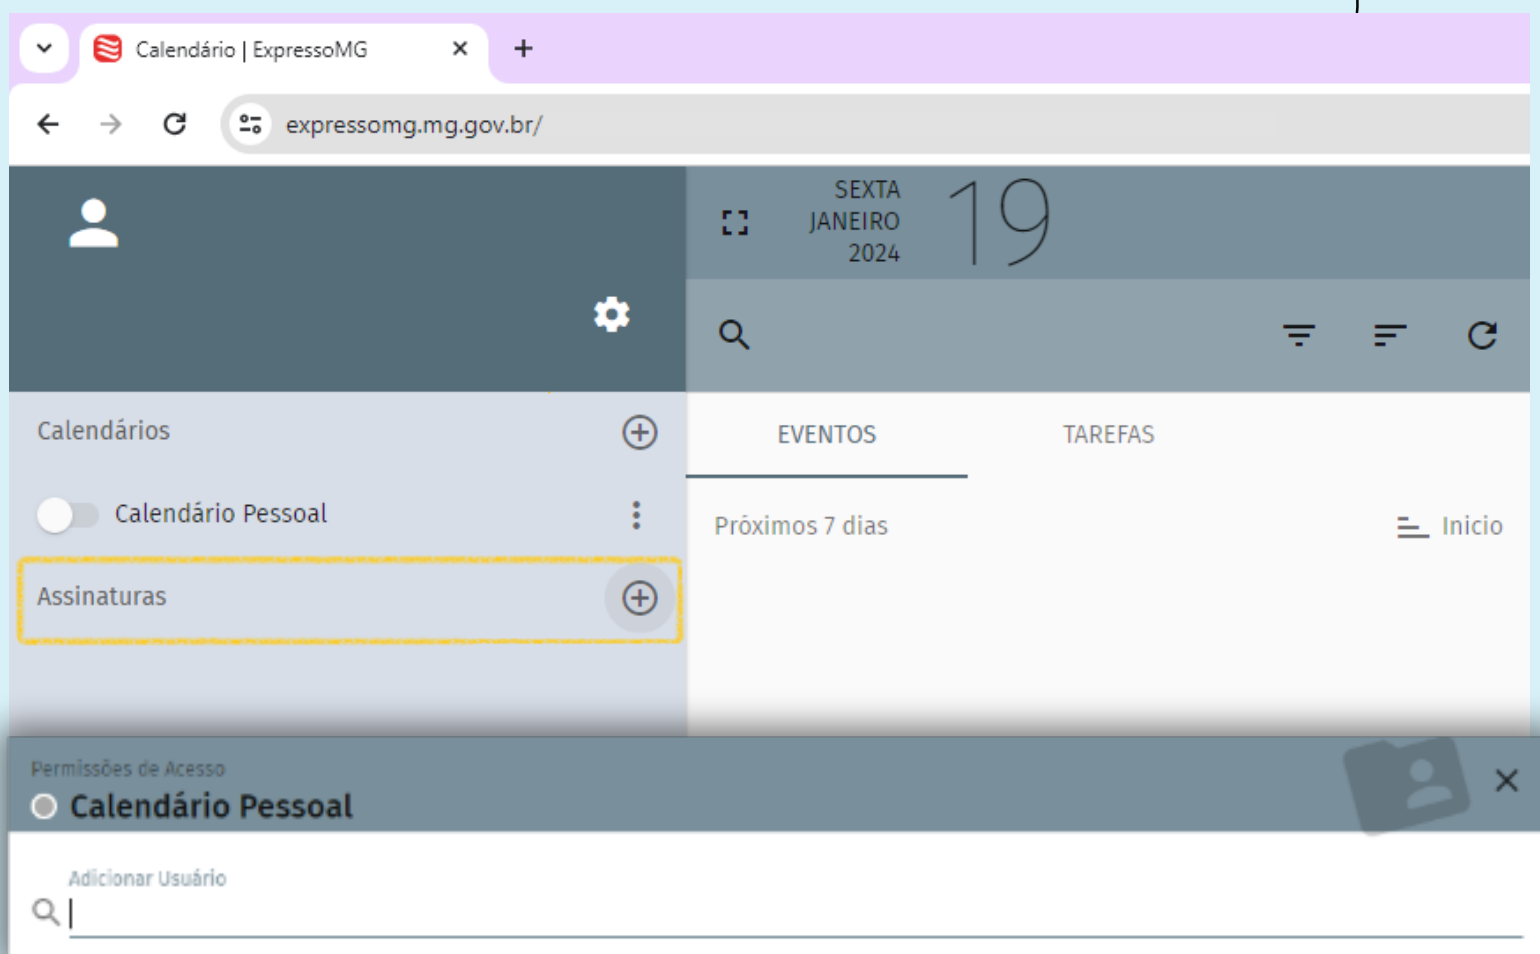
Calendário | ExpressoMG

expressomg.mg.gov.br/

SEXTA
JANEIRO
2024
19

Calendários

Calendário Pessoal

Assinaturas

EVENTOS

TAREFAS

Próximos 7 dias

Inicio

Permissões de Acesso
Calendário Pessoal

Adicionar Usuário